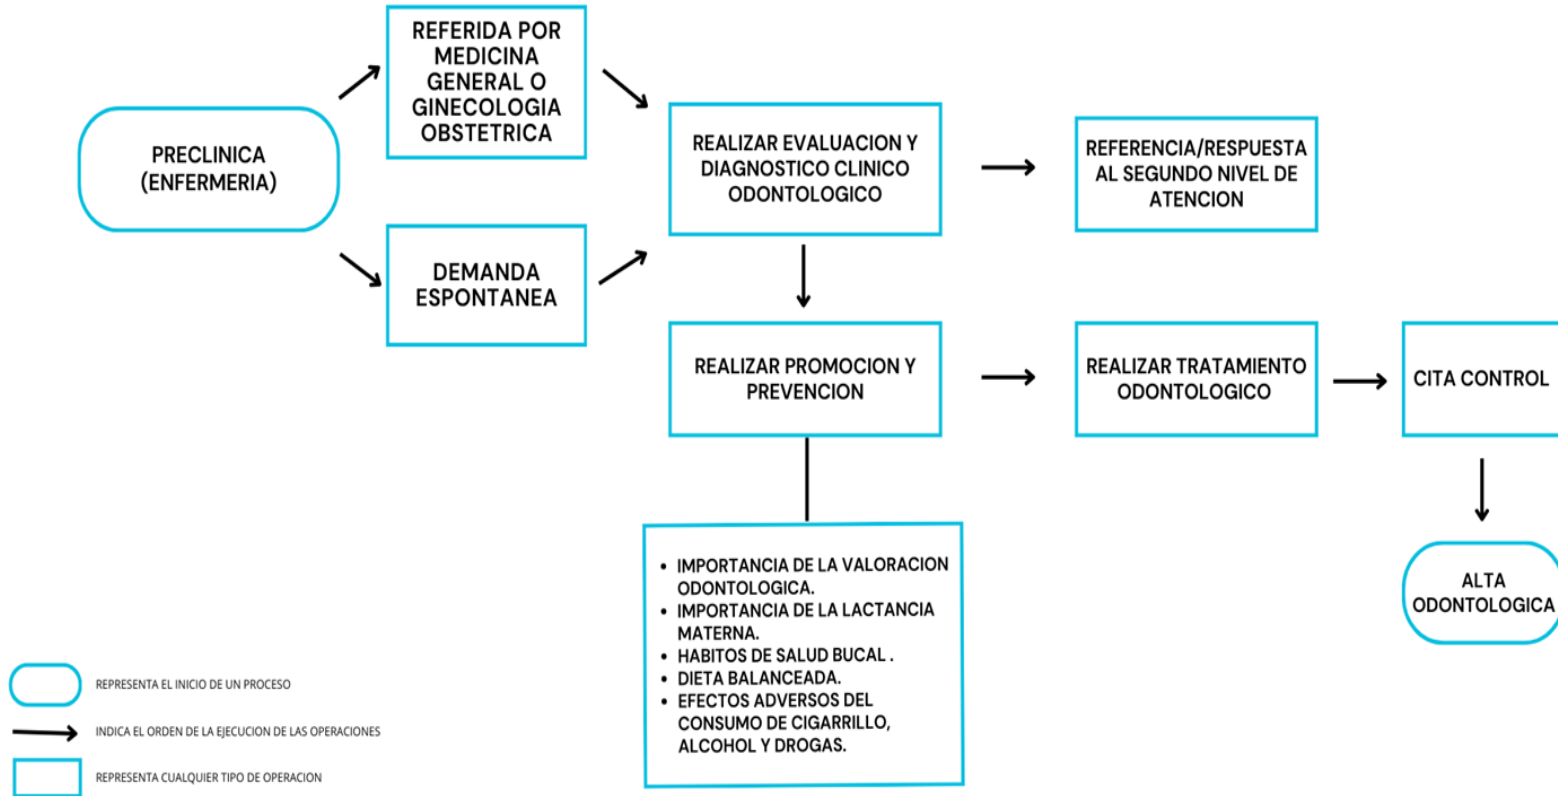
PRECLINICA (ENFERMERIA)

REFERIDA POR MEDICINA GENERAL O GINECOLOGIA OBSTETRICA

DEMANDA ESPONTANEA

REALIZAR EVALUACION Y DIAGNOSTICO CLINICO ODONTOLOGICO

REFERENCIA/RESPUESTA AL SEGUNDO NIVEL DE ATENCION

REALIZAR PROMOCION Y PREVENCION

REALIZAR TRATAMIENTO ODONTOLOGICO

CITA CONTROL

ALTA ODONTOLOGICA

- IMPORTANCIA DE LA VALORACION ODONTOLOGICA.
- IMPORTANCIA DE LA LACTANCIA MATERNA.
- HABITOS DE SALUD BUCAL .
- DIETA BALANCEADA.
- EFECTOS ADVERSOS DEL CONSUMO DE CIGARRILLO, ALCOHOL Y DROGAS.

REPRESENTA EL INICIO DE UN PROCESO

INDICA EL ORDEN DE LA EJECUCION DE LAS OPERACIONES

REPRESENTA CUALQUIER TIPO DE OPERACION